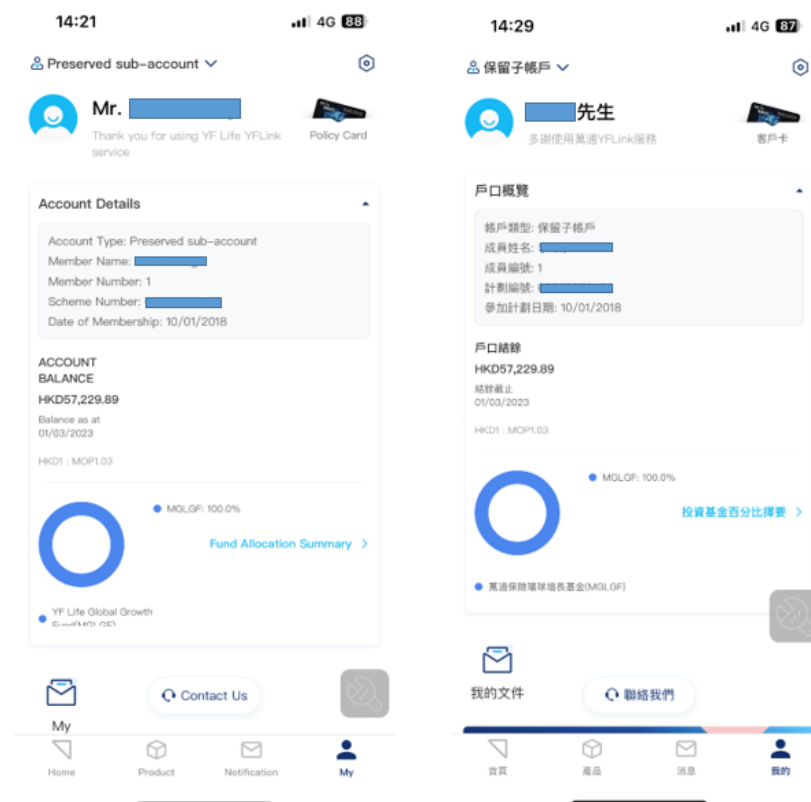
14:21
4G 88

Preserved sub-account

Mr. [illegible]
Thank you for using YF Life YFLink service
Policy Card

Account Details
Account Type: Preserved sub-account
Member Name: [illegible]
Member Number: 1
Scheme Number: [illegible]
Date of Membership: 10/01/2018

ACCOUNT BALANCE
HKD57,229.89
Balance as at
01/03/2023

HKD1 : MOP1.03

MGLGF: 100.0%
Fund Allocation Summary

YF Life Global Growth Fund(MGLGF)

My
Contact Us

Home
Product
Notification
My

14:29
4G 87

保留子帳戶

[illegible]先生
多謝使用萬通YFLink服務
客戶卡

戶口概覽
帳戶類型: 保留子帳戶
成員姓名: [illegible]
成員編號: 1
計劃編號: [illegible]
參加計劃日期: 10/01/2018

戶口結餘
HKD57,229.89
結餘截止
01/03/2023

HKD1 : MOP1.03

MGLGF: 100.0%
投資基金百分比撮要

萬通保險環球增長基金(MGLGF)

我的文件
聯絡我們

首頁
產品
消息
我的